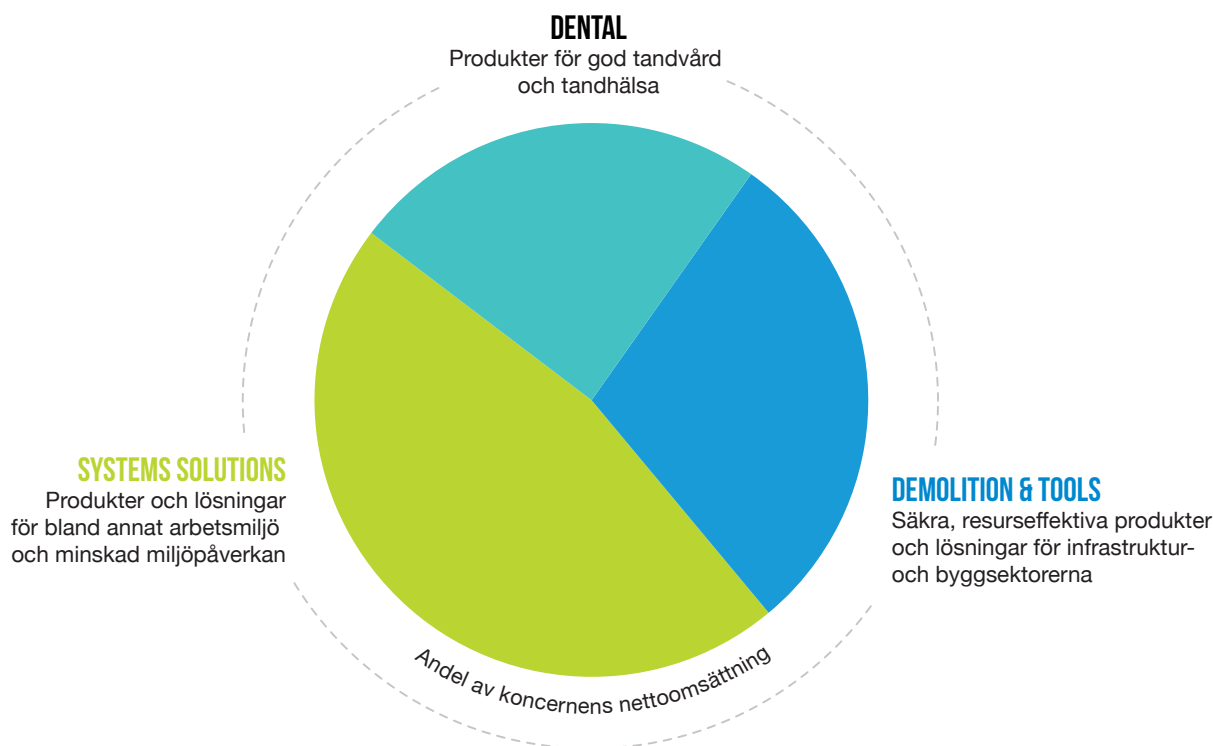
DENTAL
Produkter för god tandvård och tandhälsa

SYSTEMS SOLUTIONS
Produkter och lösningar för bland annat arbetsmiljö och minskad miljöpåverkan

DEMOLITION & TOOLS
Säkra, resurseffektiva produkter och lösningar för infrastruktur- och byggsektorerna

Andel av koncernens nettoomsättning